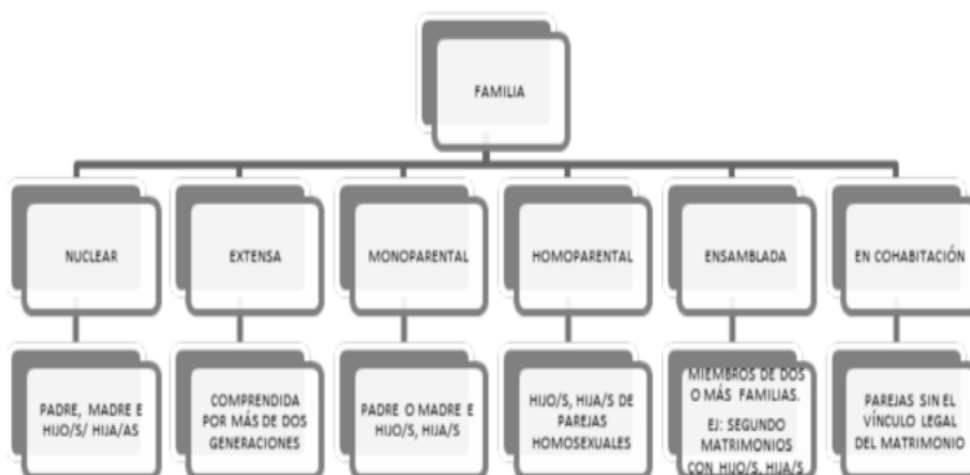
FAMILIA

NUCLEAR

PADRE, MADRE E HIJO/S/ HIJA/AS

EXTENSA

COMPRENDIDA POR MÁS DE DOS GENERACIONES

MONOPARENTAL

PADRE O MADRE E HIJO/S, HIJA/S

HOMOPARENTAL

HIJO/S, HIJA/S DE PAREJAS HOMOSEXUALES

ENSAMBLADA

MIEMBROS DE DOS O MÁS FAMILIAS. EJ: SEGUNDO MATRIMONIOS CON HIJO/S, HIJA/S

EN COHABITACIÓN

PAREJAS SIN EL VÍNCULO LEGAL DEL MATRIMONIO